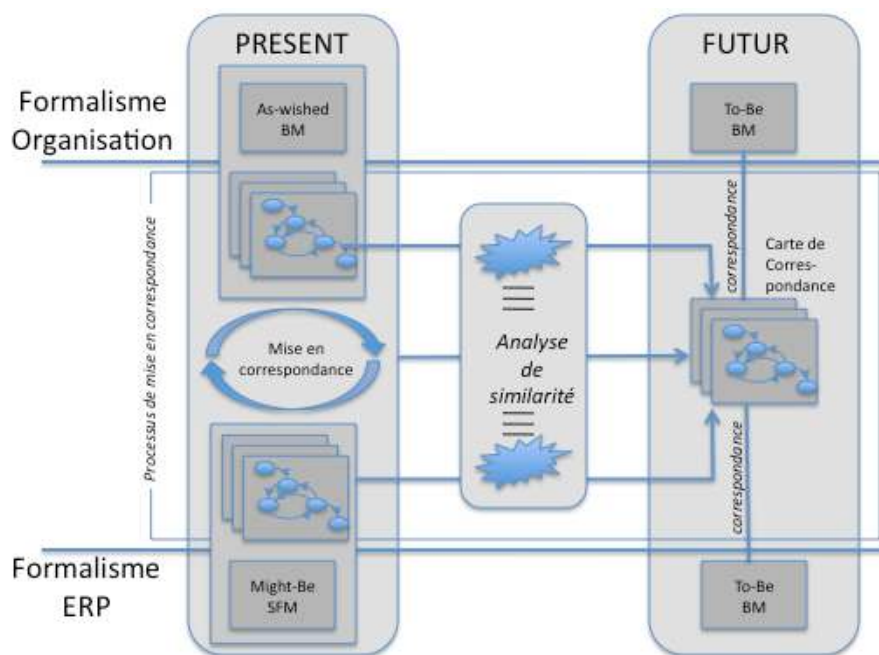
PRESENT

FUTUR

Formalisme Organisation

As-wished BM

To-Be BM

Processus de mise en correspondance

correspondance

Carte de Corres-pondance

Mise en correspondance

Analyse de similarité

correspondance

Formalisme ERP

Might-Be SFM

To-Be BM